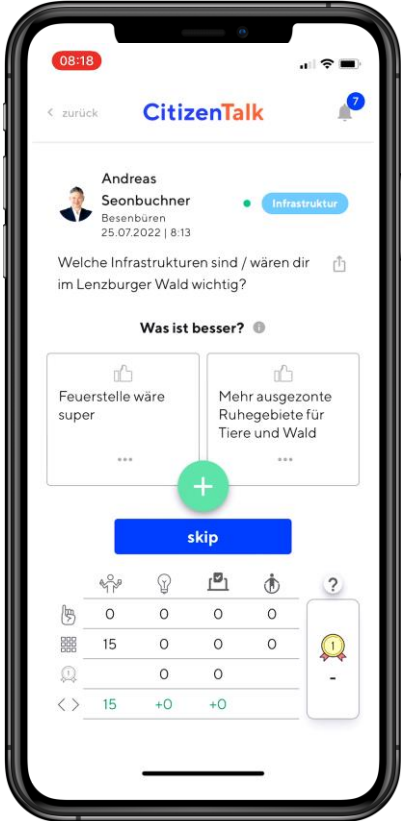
08:18

< zurück CitizenTalk 7

Andreas Seonbuchner
Besenbüren
25.07.2022 | 8:13
Infrastruktur

Welche Infrastrukturen sind / wären dir im Lenzburger Wald wichtig?

Was ist besser?

Feuerstelle wäre super
...

Mehr ausgezonte Ruhegebiete für Tiere und Wald
...

+

skip

?

| | | | | |
|---|---|---|---|---|
| | 0 | 0 | 0 | 0 |
| | 15 | 0 | 0 | 0 |
| | | 0 | 0 | |
| < > | 15 | +0 | +0 | |

1
-